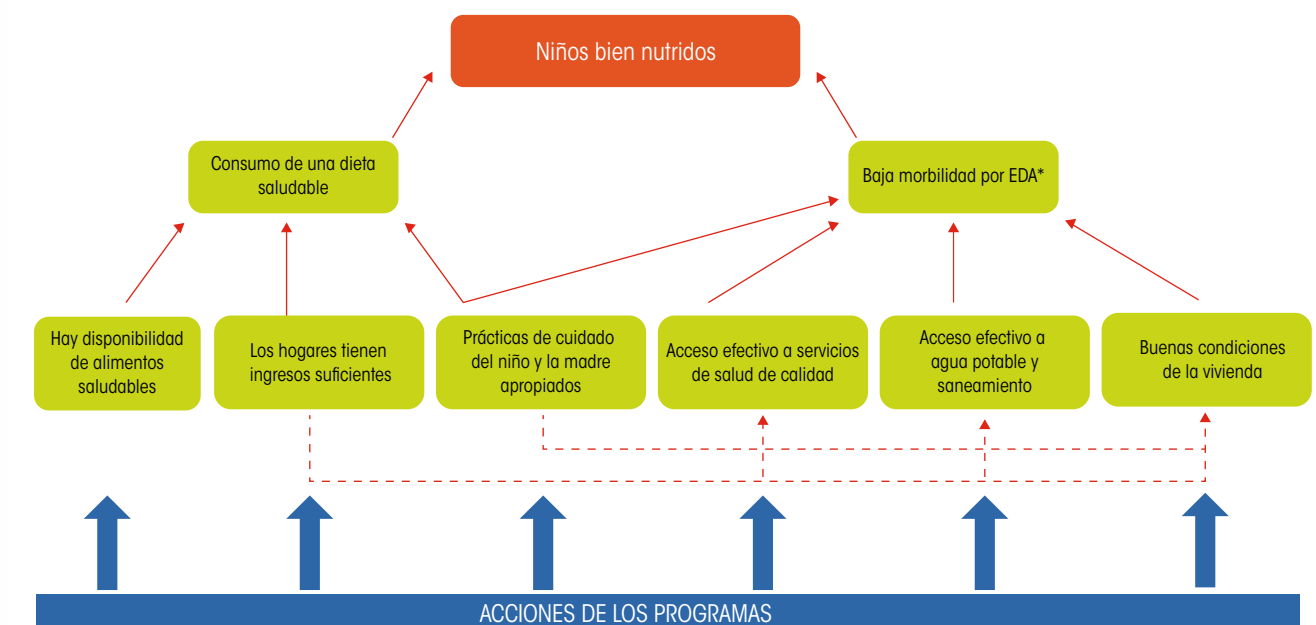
Niños bien nutridos

Consumo de una dieta saludable

Baja morbilidad por EDA*

Hay disponibilidad de alimentos saludables

Los hogares tienen ingresos suficientes

Prácticas de cuidado del niño y la madre apropiados

Acceso efectivo a servicios de salud de calidad

Acceso efectivo a agua potable y saneamiento

Buenas condiciones de la vivienda

ACCIONES DE LOS PROGRAMAS